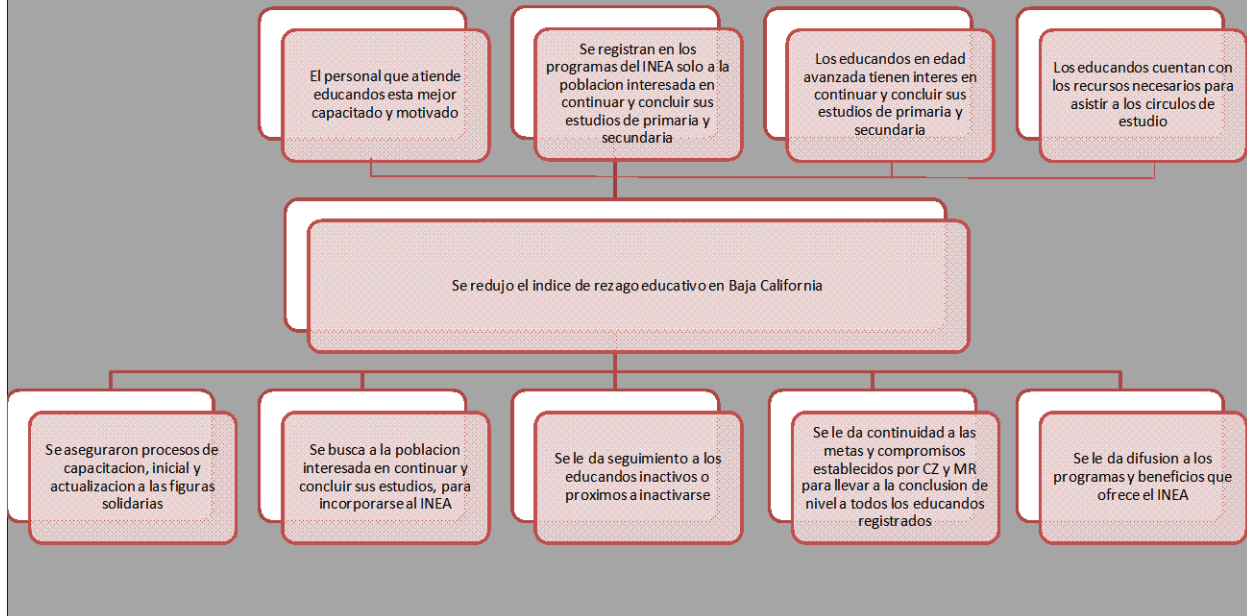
El personal que atiende educandos esta mejor capacitado y motivado

Se registran en los programas del INEA solo a la poblacion interesada en continuar y concluir sus estudios de primaria y secundaria

Los educandos en edad avanzada tienen interes en continuar y concluir sus estudios de primaria y secundaria

Los educandos cuentan con los recursos necesarios para asistir a los circulos de estudio

Se redujo el indice de rezago educativo en Baja California

Se aseguraron procesos de capacitacion, inicial y actualizacion a las figuras solidarias

Se busca a la poblacion interesada en continuar y concluir sus estudios, para incorporarse al INEA

Se le da seguimiento a los educandos inactivos o proximos a inactivarse

Se le da continuidad a las metas y compromisos establecidos por CZ y MR para llevar a la conclusion de nivel a todos los educandos registrados

Se le da difusion a los programas y beneficios que ofrece el INEA